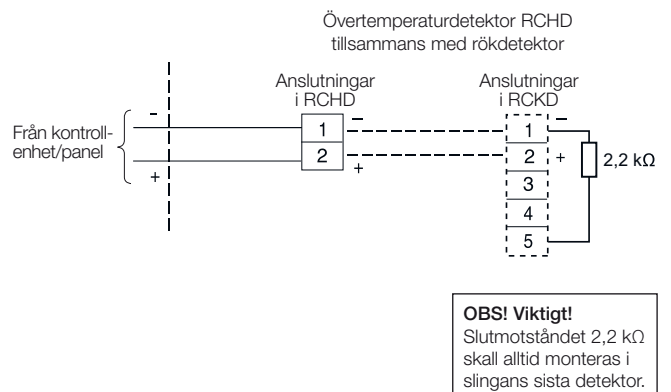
Övertemperaturdetektor RCHD tillsammans med rökdetektor

Anslutningar i RCHD

Anslutningar i RCKD

Från kontrollenhet/panel

-

+

1

2

-

+

1

2

3

4

5

-

+

2,2 kΩ

OBS! Viktigt!
Slutmotståndet 2,2 kΩ skall alltid monteras i slingans sista detektor.